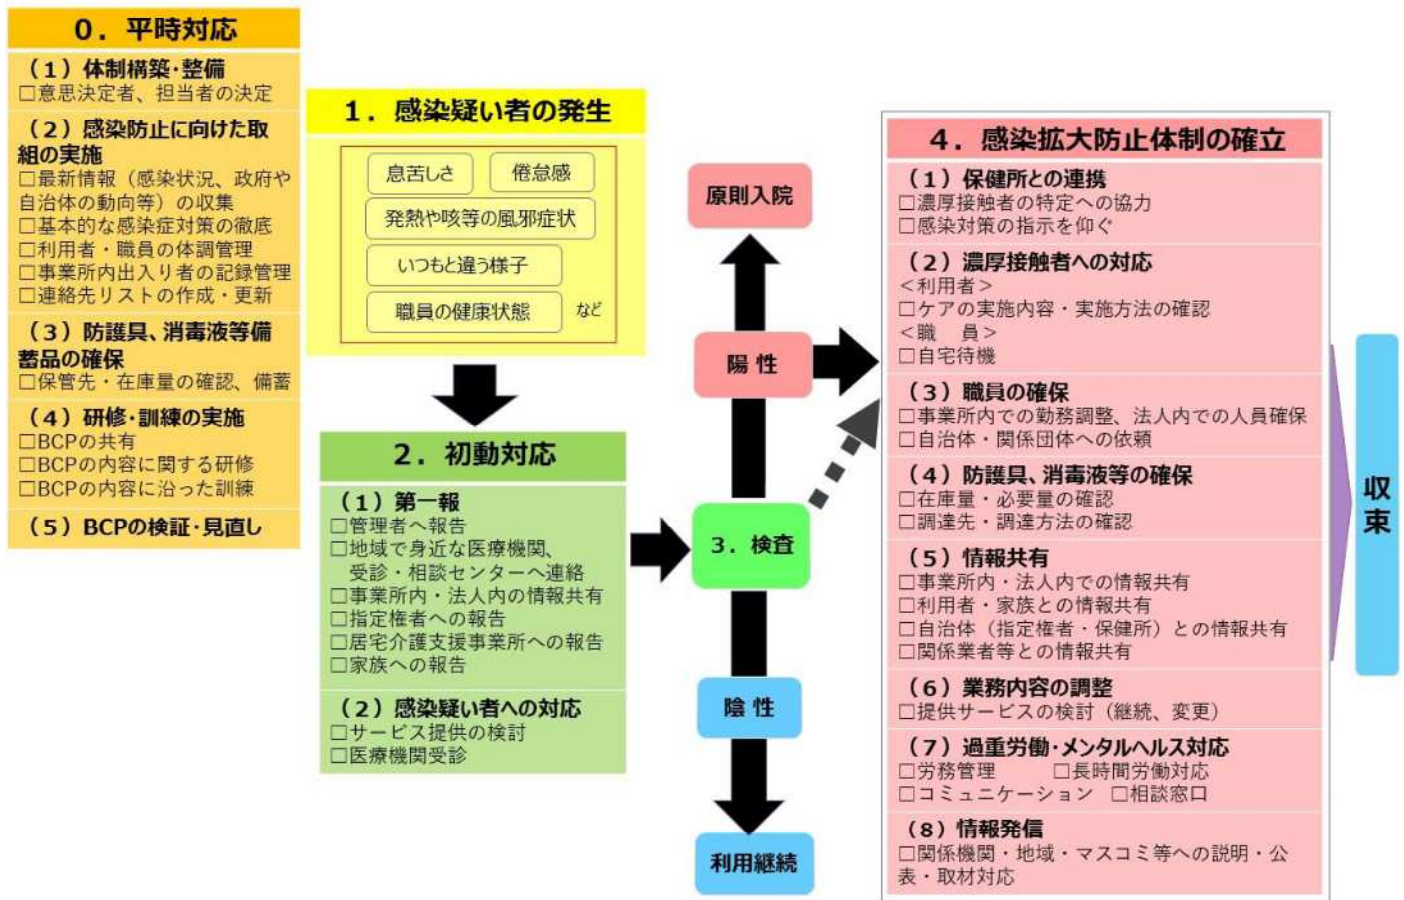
０．平時対応

（１）体制構築･整備
□意思決定者、担当者の決定

（２）感染防止に向けた取組の実施
□最新情報（感染状況、政府や自治体の動向等）の収集
□基本的な感染症対策の徹底
□利用者・職員の体調管理
□事業所内出入り者の記録管理
□連絡先リストの作成・更新

（３）防護具、消毒液等備蓄品の確保
□保管先・在庫量の確認、備蓄

（４）研修･訓練の実施
□BCPの共有
□BCPの内容に関する研修
□BCPの内容に沿った訓練

（５）BCPの検証･見直し

１．感染疑い者の発生

息苦しさ
倦怠感
発熱や咳等の風邪症状
いつもと違う様子
職員の健康状態
など

２．初動対応

（１）第一報
□管理者へ報告
□地域で身近な医療機関、受診・相談センターへ連絡
□事業所内・法人内の情報共有
□指定権者への報告
□居宅介護支援事業所への報告
□家族への報告

（２）感染疑い者への対応
□サービス提供の検討
□医療機関受診

原則入院

陽 性

３．検査

陰 性

利用継続

４．感染拡大防止体制の確立

（１）保健所との連携
□濃厚接触者の特定への協力
□感染対策の指示を仰ぐ

（２）濃厚接触者への対応
＜利用者＞
□ケアの実施内容・実施方法の確認
＜職　員＞
□自宅待機

（３）職員の確保
□事業所内での勤務調整、法人内での人員確保
□自治体・関係団体への依頼

（４）防護具、消毒液等の確保
□在庫量・必要量の確認
□調達先・調達方法の確認

（５）情報共有
□事業所内・法人内での情報共有
□利用者・家族との情報共有
□自治体（指定権者・保健所）との情報共有
□関係業者等との情報共有

（６）業務内容の調整
□提供サービスの検討（継続、変更）

（７）過重労働･メンタルヘルス対応
□労務管理　□長時間労働対応
□コミュニケーション　□相談窓口

（８）情報発信
□関係機関・地域・マスコミ等への説明・公表・取材対応

収束